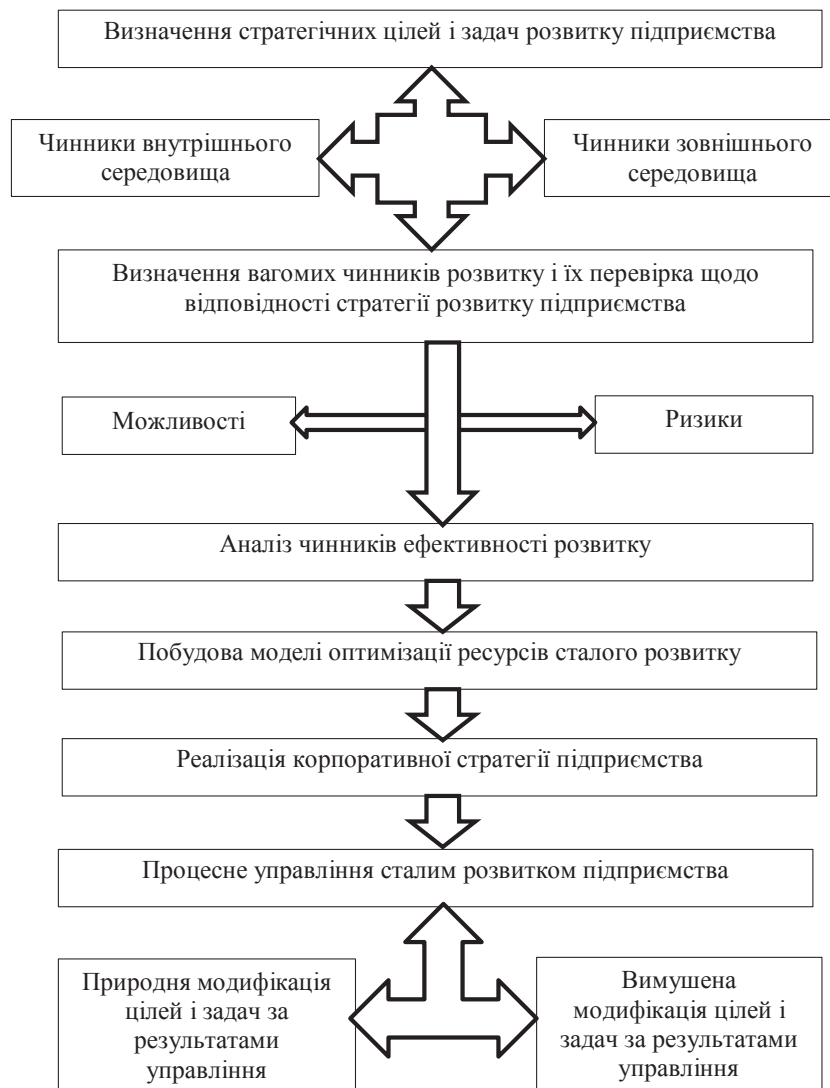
Визначення стратегічних цілей і задач розвитку підприємства

Чинники внутрішнього середовища

Чинники зовнішнього середовища

Визначення вагомих чинників розвитку і їх перевірка щодо відповідності стратегії розвитку підприємства

Можливості

Ризики

Аналіз чинників ефективності розвитку

Побудова моделі оптимізації ресурсів сталого розвитку

Реалізація корпоративної стратегії підприємства

Процесне управління сталим розвитком підприємства

Природня модифікація цілей і задач за результатами управління

Вимушена модифікація цілей і задач за результатами управління